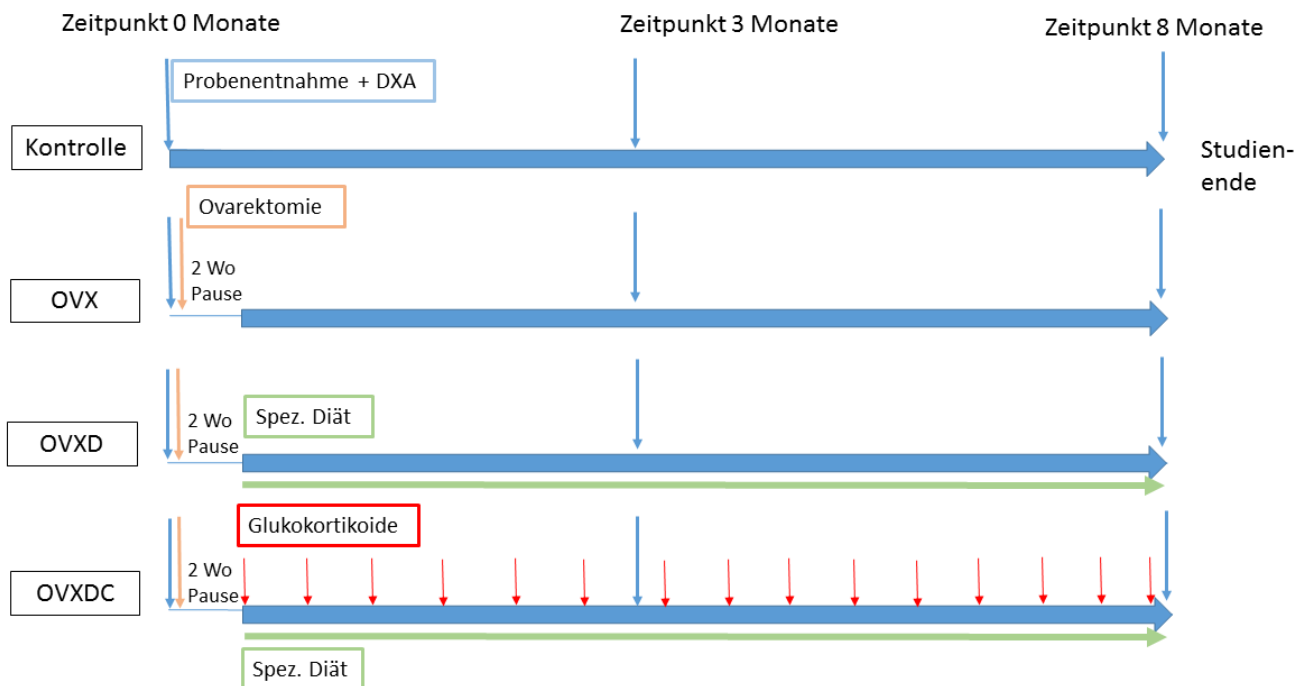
Zeitpunkt 0 Monate

Zeitpunkt 3 Monate

Zeitpunkt 8 Monate

Probenentnahme + DXA

Kontrolle

Studienende

Ovarektomie

2 Wo Pause

OVX

2 Wo Pause

Spez. Diät

OVXD

Glukokortikoide

2 Wo Pause

OVXDC

Spez. Diät